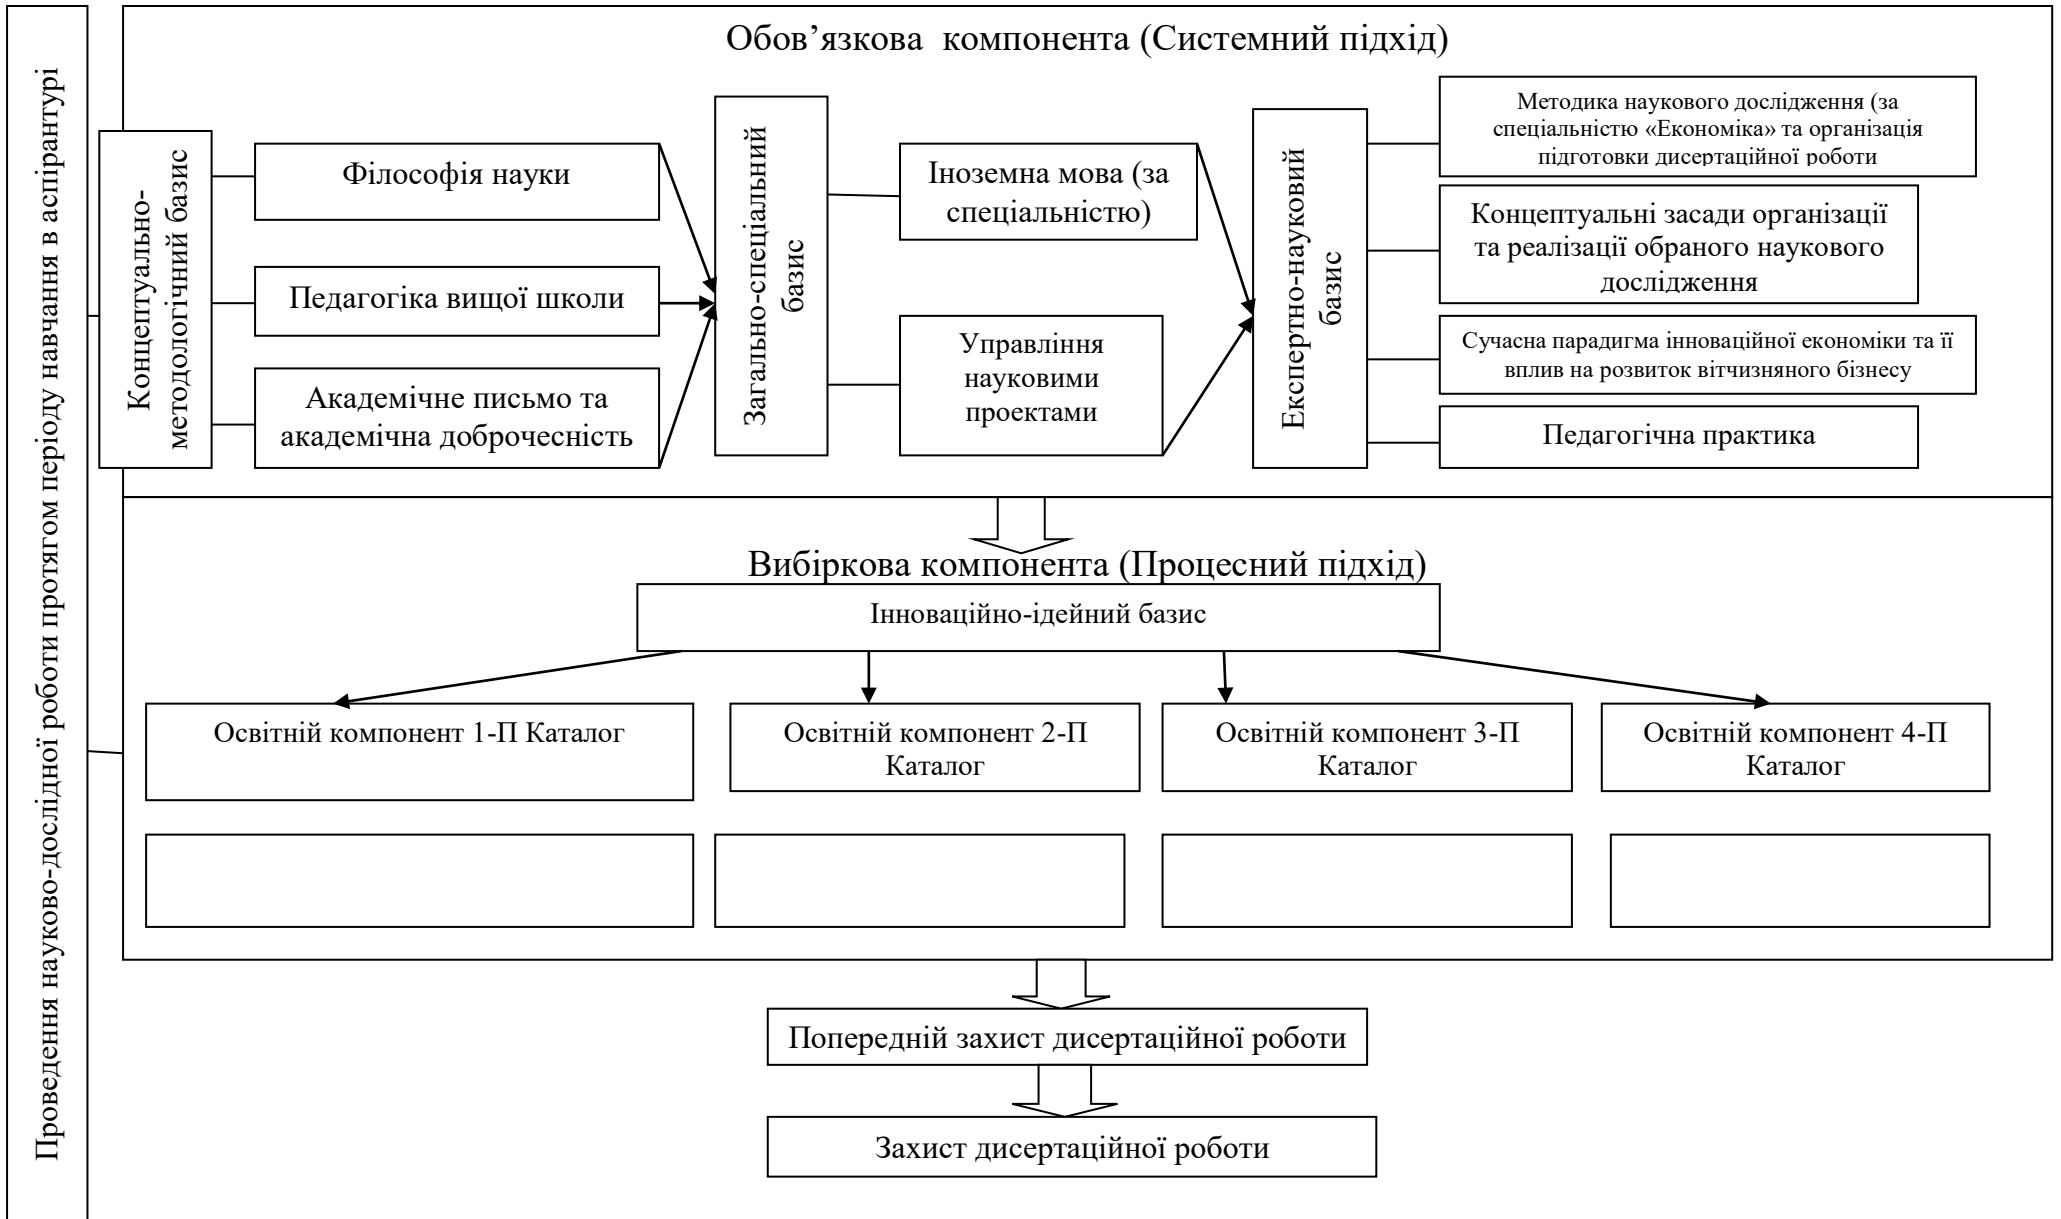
Проведення науково-дослідної роботи протягом періоду навчання в аспірантурі

Обов’язкова компонента (Системний підхід)

Концептуально-методологічний базис

Філософія науки

Педагогіка вищої школи

Академічне письмо та академічна доброчесність

Загально-спеціальний базис

Іноземна мова (за спеціальністю)

Управління науковими проектами

Експертно-науковий базис

Методика наукового дослідження (за спеціальністю «Економіка» та організація підготовки дисертаційної роботи

Концептуальні засади організації та реалізації обраного наукового дослідження

Сучасна парадигма інноваційної економіки та її вплив на розвиток вітчизняного бізнесу

Педагогічна практика

Вибіркова компонента (Процесний підхід)

Інноваційно-ідейний базис

Освітній компонент 1-П Каталог

Освітній компонент 2-П Каталог

Освітній компонент 3-П Каталог

Освітній компонент 4-П Каталог

Попередній захист дисертаційної роботи

Захист дисертаційної роботи